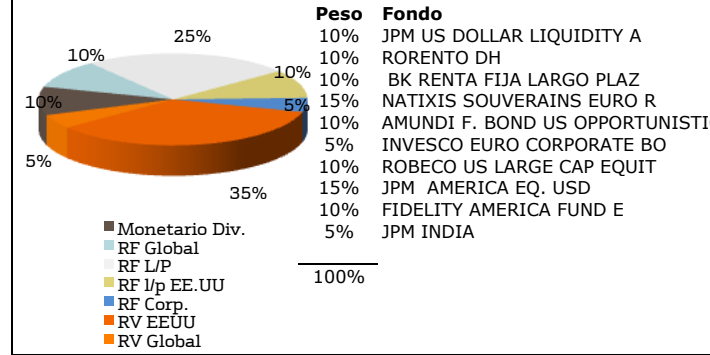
25%
10%
10%
10%
5%
5%
35%

Monetario Div.
RF Global
RF L/P
RF l/p EE.UU
RF Corp.
RV EEUU
RV Global

| Peso | Fondo |
|---|---|
| 10% | JPM US DOLLAR LIQUIDITY A |
| 10% | RORENTO DH |
| 10% | BK RENTA FIJA LARGO PLAZ |
| 15% | NATIXIS SOUVERAINS EURO R |
| 10% | AMUNDI F. BOND US OPPORTUNISTI |
| 5% | INVESCO EURO CORPORATE BO |
| 10% | ROBECO US LARGE CAP EQUIT |
| 15% | JPM AMERICA EQ. USD |
| 10% | FIDELITY AMERICA FUND E |
| 5% | JPM INDIA |
| 100% | |